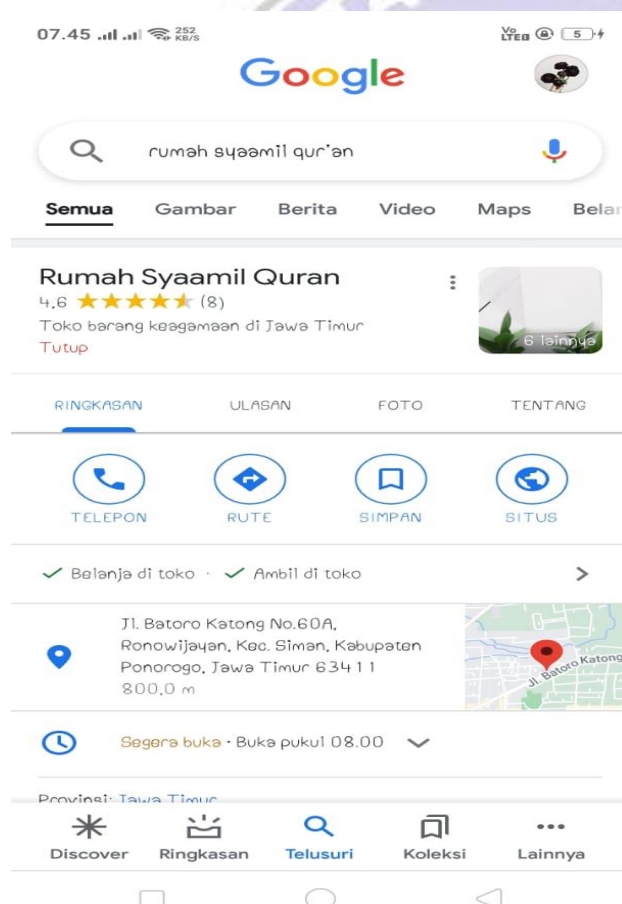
07.45 252 KB/S

Vo LTE 5

Google

rumah syaamil qur'an

Semua Gambar Berita Video Maps Belar

Rumah Syaamil Quran
4,6 ★★★★★ (8)
Toko barang keagamaan di Jawa Timur
Tutup

6 lainnya

RINGKASAN ULASAN FOTO TENTANG

TELEPON RUTE SIMPAN SITUS

✓ Belanja di toko · ✓ Ambil di toko

Jl. Batoro Katong No.60A, Ronowijayan, Kec. Siman, Kabupaten Ponorogo, Jawa Timur 63411
800,0 m

Jl. Batoro Katong

Segera buka · Buka pukul 08.00

Provinsi: Jawa Timur

Discover Ringkasan Telusuri Koleksi Lainnya